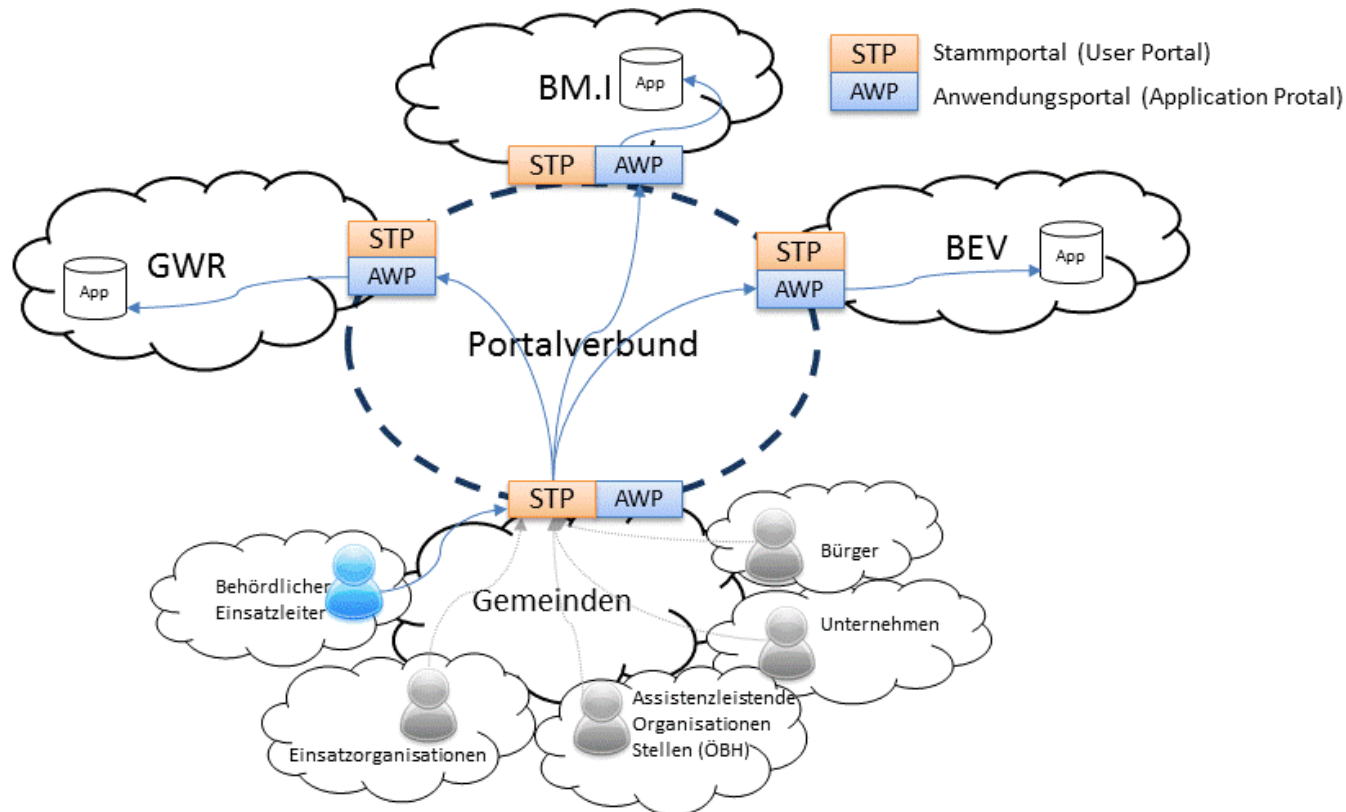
STP Stammportal (User Portal)
AWP Anwendungsportal (Application Protal)

BM.I
App
STP AWP

GWR
App
STP
AWP

BEV
App
STP
AWP

Portalverbund

STP AWP

Behördlicher Einsatzleiter

Gemeinden

Bürger

Unternehmen

Einsatzorganisationen

Assistenzleistende Organisationen Stellen (ÖBH)